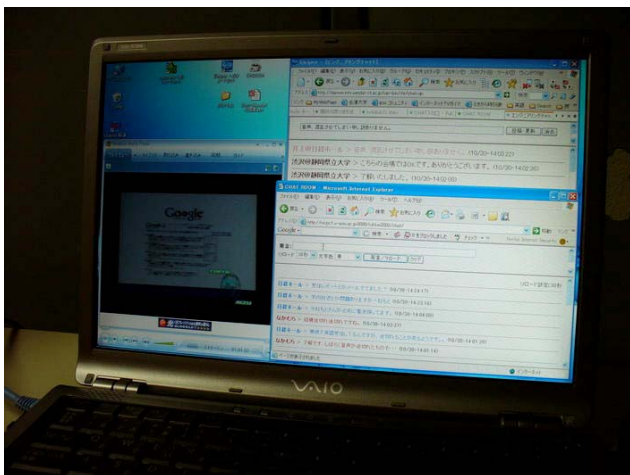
Google

CHAT ROOM - Microsoft Internet Explorer

渋沢栄静岡県立大学 > こちらの会場でおかです。ありがとうございます。(10/30-14:02:30)

渋沢栄静岡県立大学 > 了解いたしました。(10/30-14:02:00)

Google

VAIO